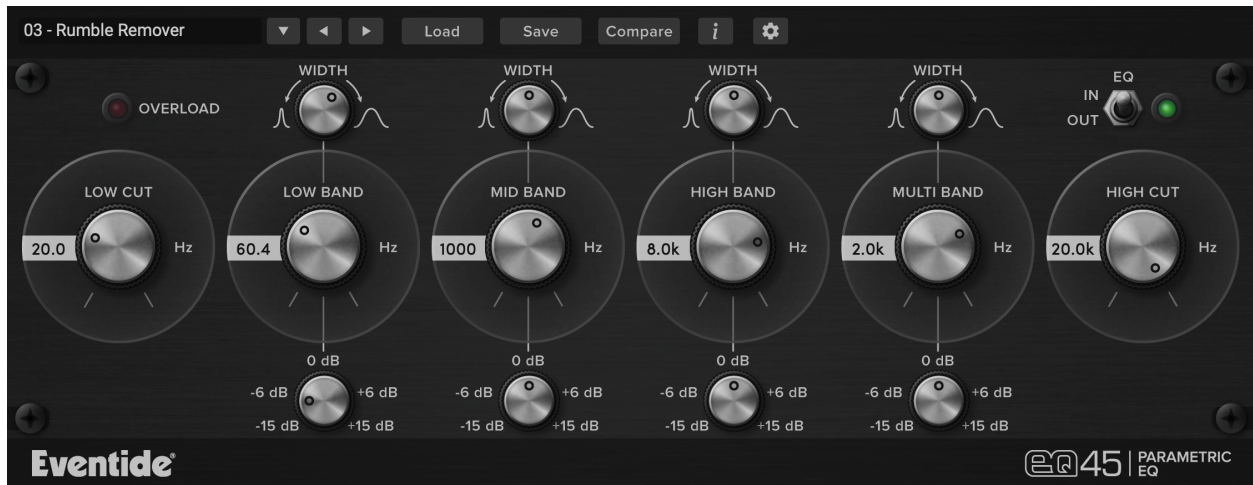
03 - Rumble Remover ▼ ◄ ► Load Save Compare i

OVERLOAD

WIDTH WIDTH WIDTH WIDTH

EQ
IN
OUT

LOW CUT
20.0 Hz

LOW BAND
60.4 Hz

MID BAND
1000 Hz

HIGH BAND
8.0k Hz

MULTI BAND
2.0k Hz

HIGH CUT
20.0k Hz

0 dB
-6 dB +6 dB
-15 dB +15 dB

0 dB
-6 dB +6 dB
-15 dB +15 dB

0 dB
-6 dB +6 dB
-15 dB +15 dB

0 dB
-6 dB +6 dB
-15 dB +15 dB

Eventide®

EQ45 | PARAMETRIC EQ